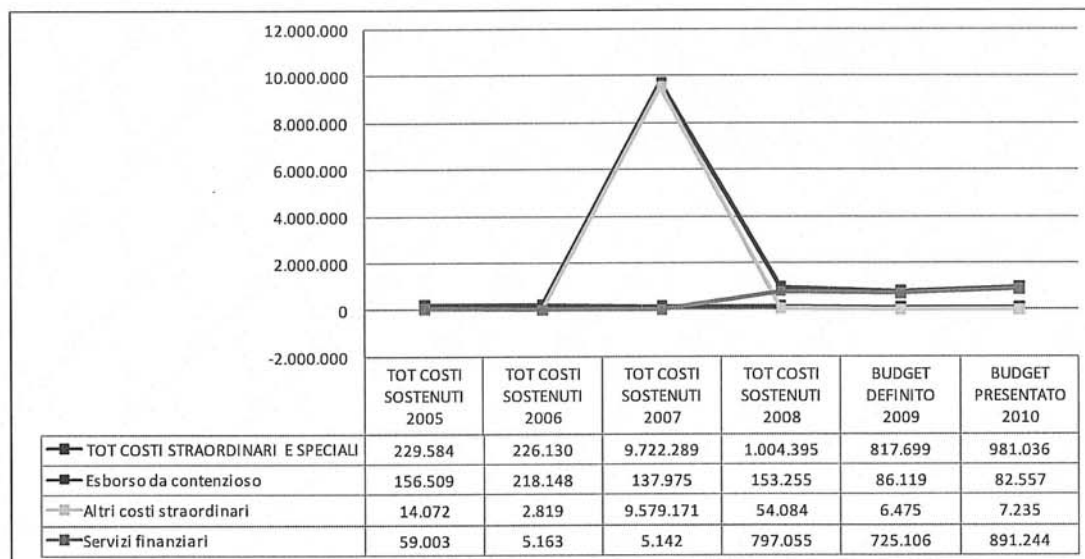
12.000.000
10.000.000
8.000.000
6.000.000
4.000.000
2.000.000
0
-2.000.000

| | TOT COSTI SOSTENUTI 2005 | TOT COSTI SOSTENUTI 2006 | TOT COSTI SOSTENUTI 2007 | TOT COSTI SOSTENUTI 2008 | BUDGET DEFINITO 2009 | BUDGET PRESENTATO 2010 |
|---|---|---|---|---|---|---|
| TOT COSTI STRAORDINARI E SPECIALI | 229.584 | 226.130 | 9.722.289 | 1.004.395 | 817.699 | 981.036 |
| Esborso da contenzioso | 156.509 | 218.148 | 137.975 | 153.255 | 86.119 | 82.557 |
| Altri costi straordinari | 14.072 | 2.819 | 9.579.171 | 54.084 | 6.475 | 7.235 |
| Servizi finanziari | 59.003 | 5.163 | 5.142 | 797.055 | 725.106 | 891.244 |